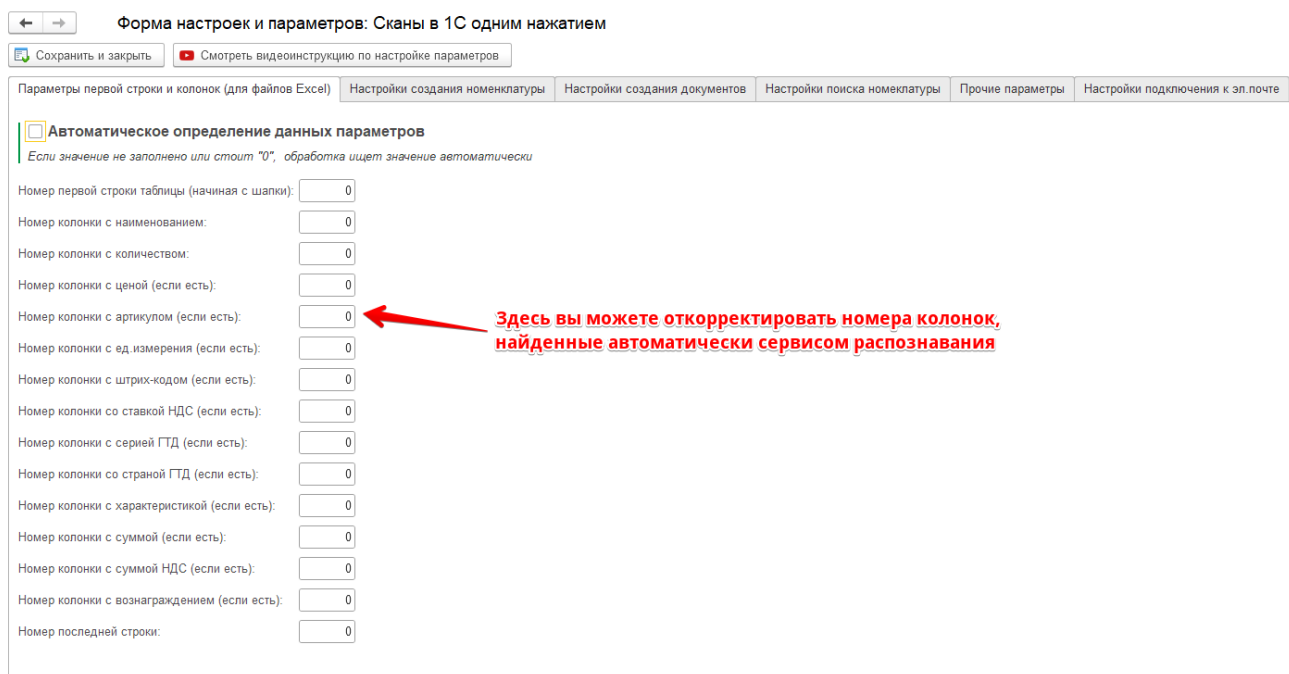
Форма настроек и параметров: Сканы в 1С одним нажатием

Сохранить и закрыть | Смотреть видеоинструкцию по настройке параметров

Параметры первой строки и колонок (для файлов Excel) | Настройки создания номенклатуры | Настройки создания документов | Настройки поиска номеклатуры | Прочие параметры | Настройки подключения к эл.почте

Автоматическое определение данных параметров

Если значение не заполнено или стоит "0", обработка ищет значение автоматически

Номер первой строки таблицы (начиная с шапки): 0
Номер колонки с наименованием: 0
Номер колонки с количеством: 0
Номер колонки с ценой (если есть): 0
Номер колонки с артикулом (если есть): 0
Номер колонки с ед.измерения (если есть): 0
Номер колонки с штрих-кодом (если есть): 0
Номер колонки со ставкой НДС (если есть): 0
Номер колонки с серией ГТД (если есть): 0
Номер колонки со страной ГТД (если есть): 0
Номер колонки с характеристикой (если есть): 0
Номер колонки с суммой (если есть): 0
Номер колонки с суммой НДС (если есть): 0
Номер колонки с вознаграждением (если есть): 0
Номер последней строки: 0

Здесь вы можете откорректировать номера колонок, найденные автоматически сервисом распознавания